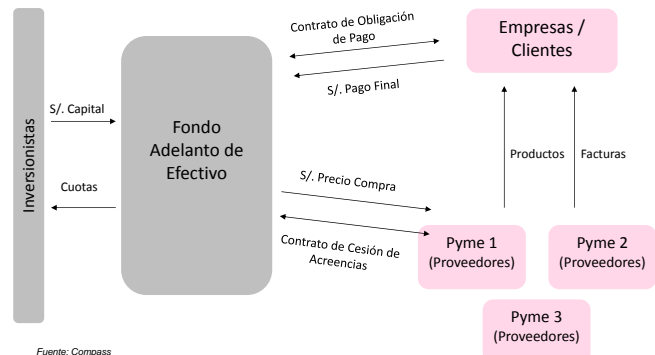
Inversionistas

S/. Capital

Cuotas

Fondo Adelanto de Efectivo

Contrato de Obligación de Pago

S/. Pago Final

Empresas / Clientes

Productos

Facturas

S/. Precio Compra

Contrato de Cesión de Acreencias

Pyme 1 (Proveedores)

Pyme 2 (Proveedores)

Pyme 3 (Proveedores)

Fuente: Compass